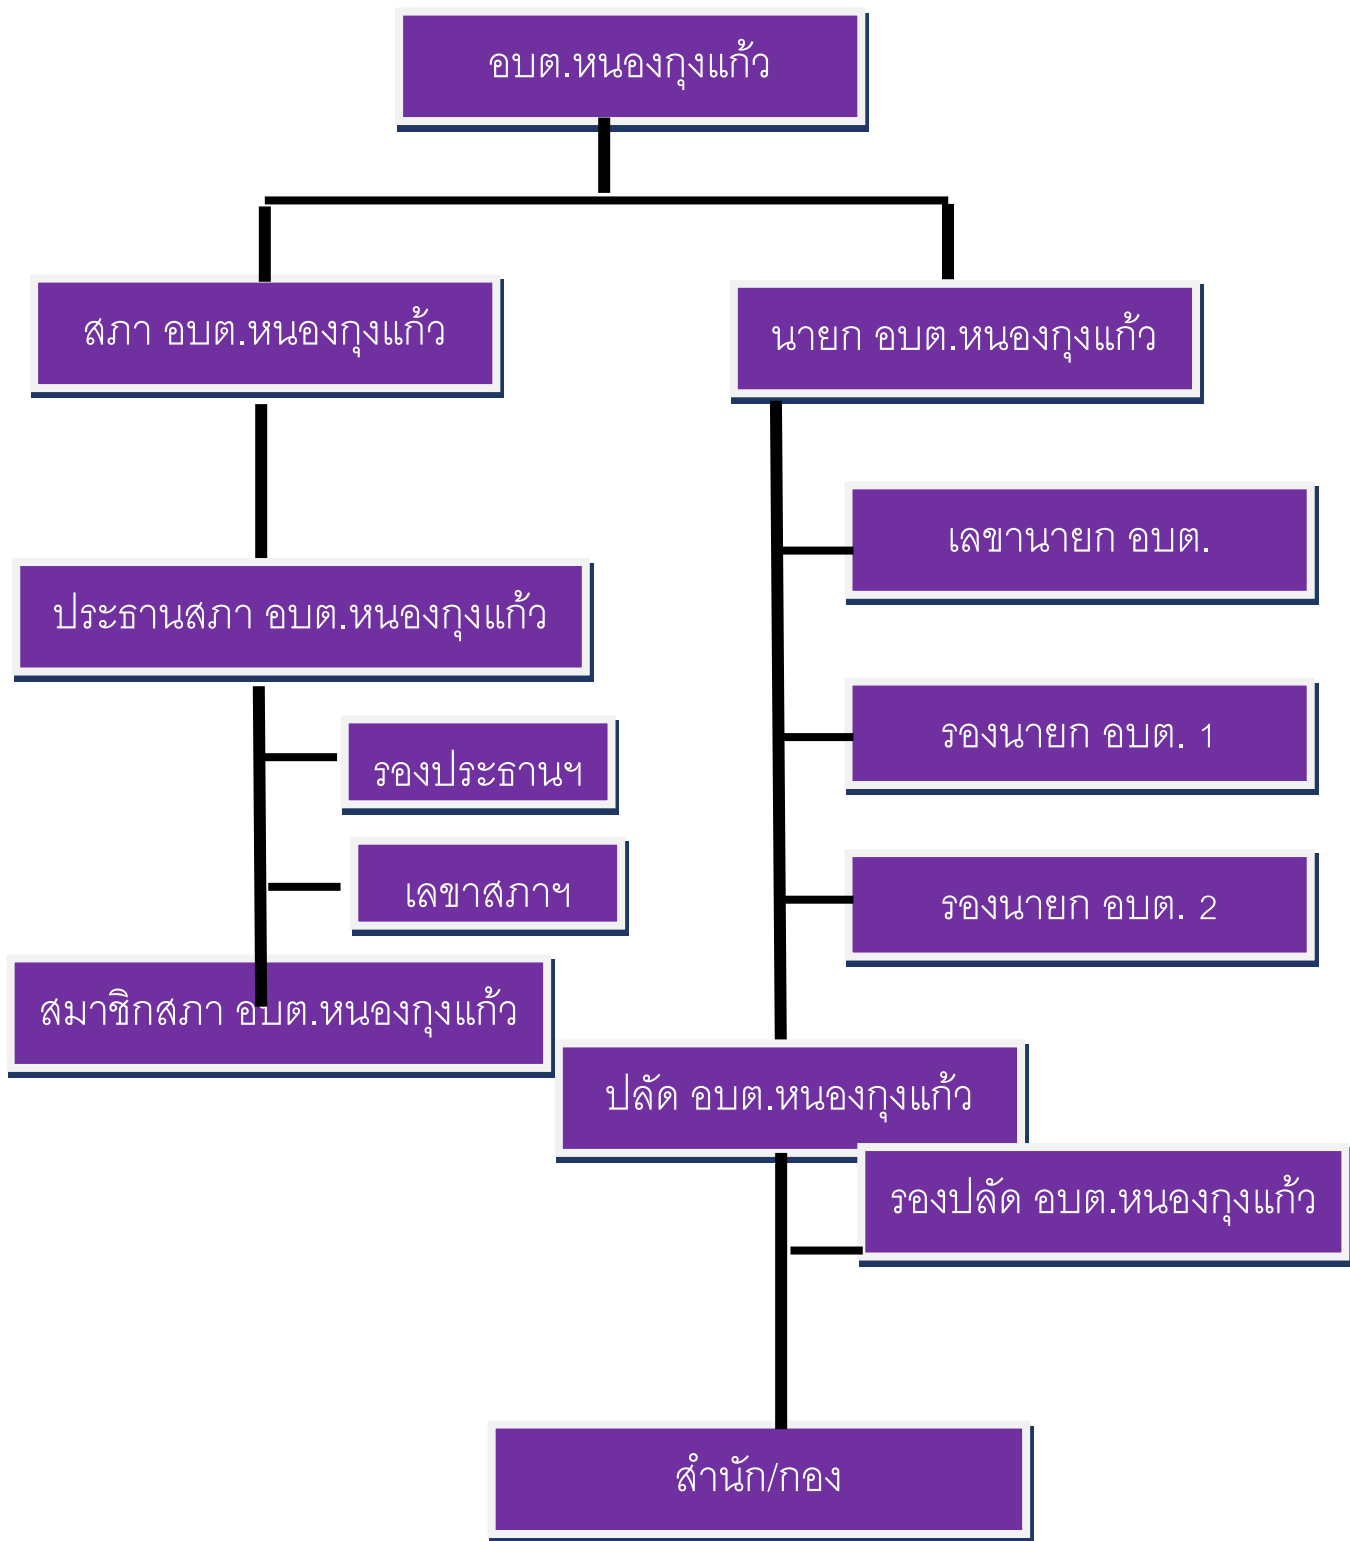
อบต.หนองกุงแก้ว

สภา อบต.หนองกุงแก้ว

นายก อบต.หนองกุงแก้ว

ประธานสภา อบต.หนองกุงแก้ว

รองประธานฯ

เลขาสภาฯ

สมาชิกสภา อบต.หนองกุงแก้ว

เลขานายก อบต.

รองนายก อบต. 1

รองนายก อบต. 2

ปลัด อบต.หนองกุงแก้ว

รองปลัด อบต.หนองกุงแก้ว

สำนัก/กอง